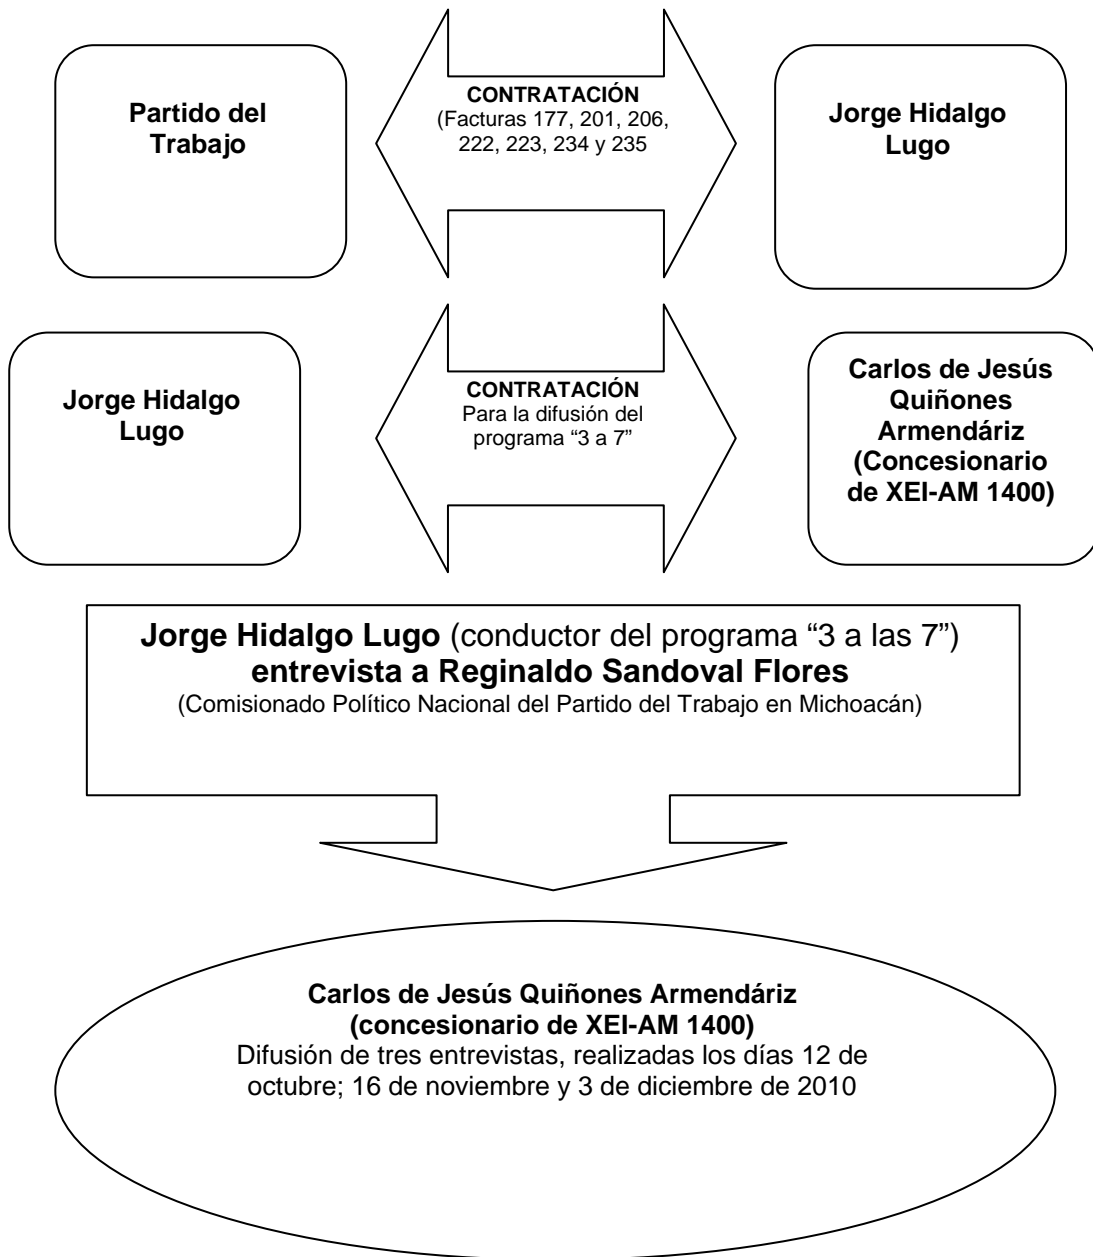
Partido del Trabajo

CONTRATACIÓN
(Facturas 177, 201, 206, 222, 223, 234 y 235

Jorge Hidalgo Lugo

Jorge Hidalgo Lugo

CONTRATACIÓN
Para la difusión del programa "3 a 7"

Carlos de Jesús Quiñones Armendáriz (Concesionario de XEI-AM 1400)

Jorge Hidalgo Lugo (conductor del programa "3 a las 7") entrevista a Reginaldo Sandoval Flores
(Comisionado Político Nacional del Partido del Trabajo en Michoacán)

Carlos de Jesús Quiñones Armendáriz (concesionario de XEI-AM 1400)
Difusión de tres entrevistas, realizadas los días 12 de octubre; 16 de noviembre y 3 de diciembre de 2010